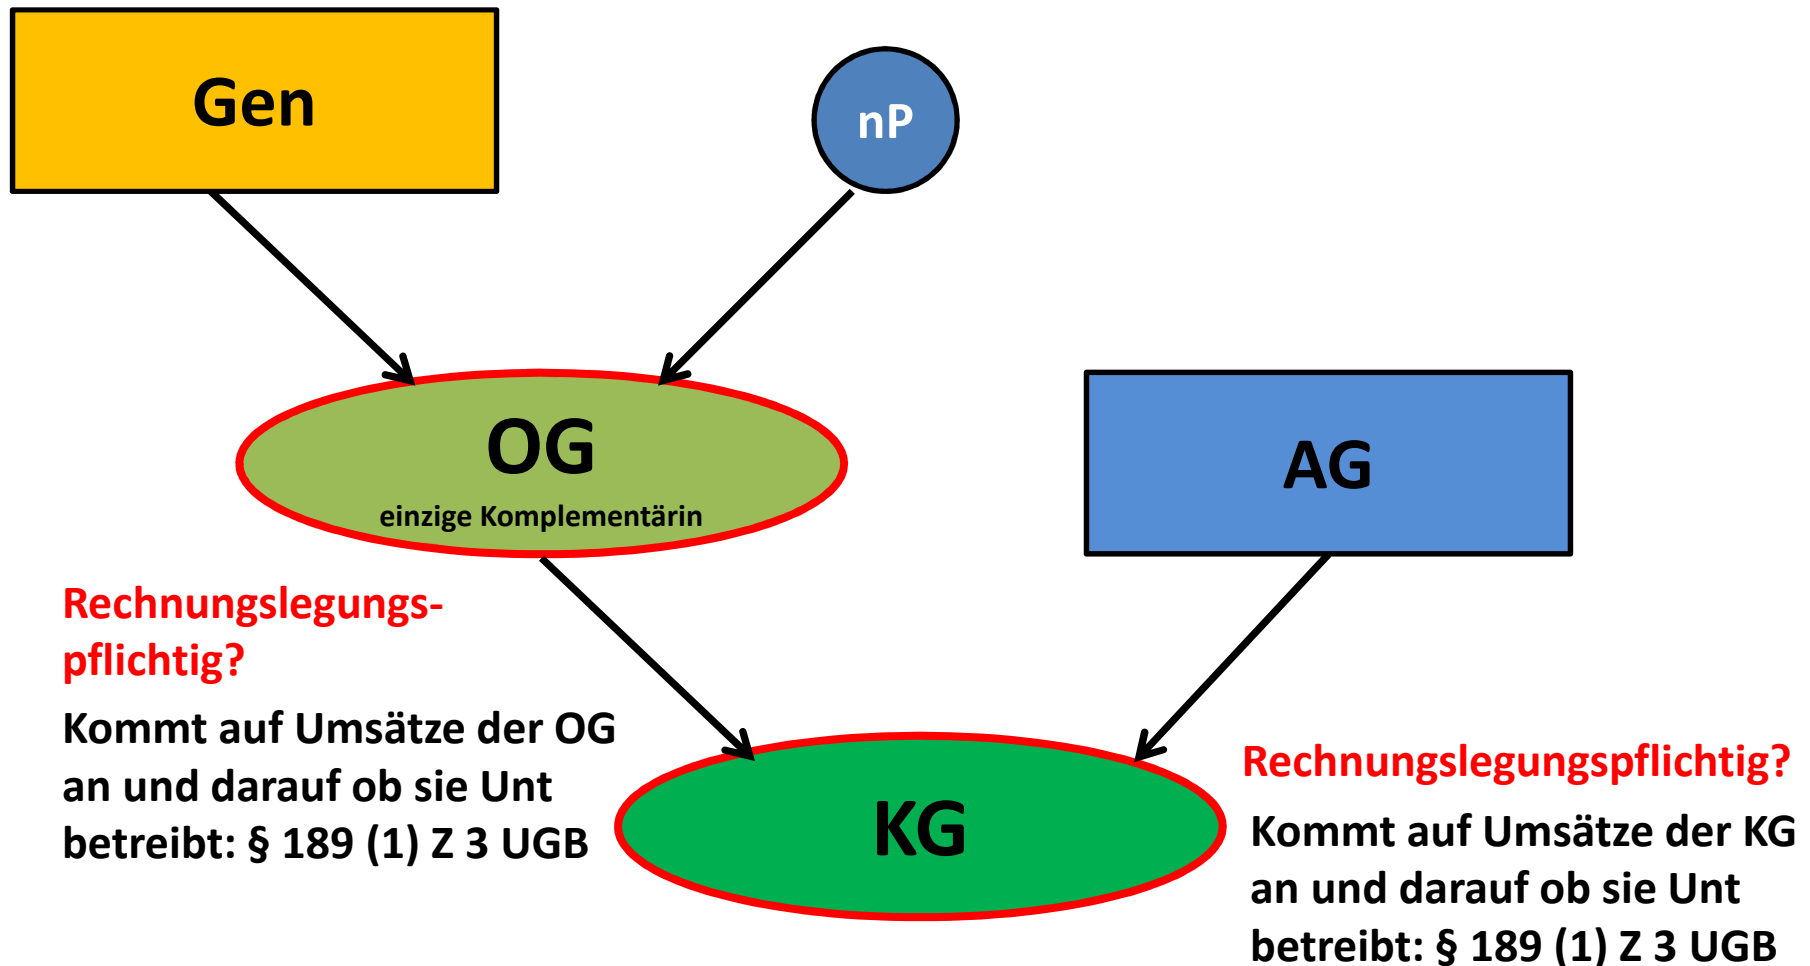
Gen

nP

OG
einzige Komplementärin

AG

Rechnungslegungspflichtig?

Kommt auf Umsätze der OG an und darauf ob sie Unt betreibt: § 189 (1) Z 3 UGB

KG

Rechnungslegungspflichtig?

Kommt auf Umsätze der KG an und darauf ob sie Unt betreibt: § 189 (1) Z 3 UGB